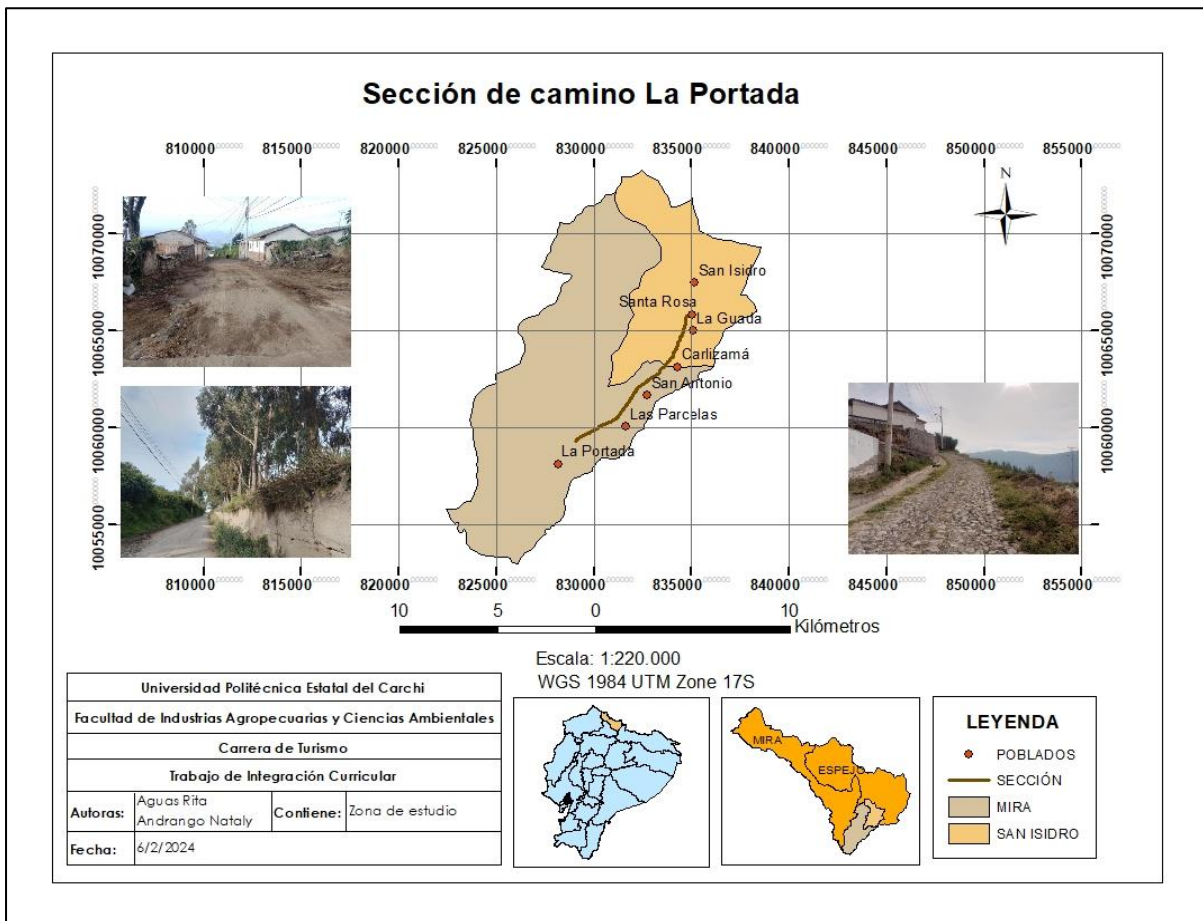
Sección de camino La Portada

810000 815000 820000 825000 830000 835000 840000 845000 850000 855000

10070000
10065000
10060000
10055000

N

San Isidro
Santa Rosa
La Guada
Carlizamá
San Antonio
Las Parcelas
La Portada

10070000
10065000
10060000

810000 815000 820000 825000 830000 835000 840000 845000 850000 855000

10 5 0 10 Kilómetros

Escala: 1:220.000
WGS 1984 UTM Zone 17S

| Universidad Politécnica Estatal del Carchi | | | |
|---|---|---|---|
| Facultad de Industrias Agropecuarias y Ciencias Ambientales | | | |
| Carrera de Turismo | | | |
| Trabajo de Integración Curricular | | | |
| Autoras: | Aguas Rita Andrango Nataly | Contiene: | Zona de estudio |
| Fecha: | 6/2/2024 | | |

MIRA
ESPEJO

LEYENDA
POBLADOS
SECCIÓN
MIRA
SAN ISIDRO